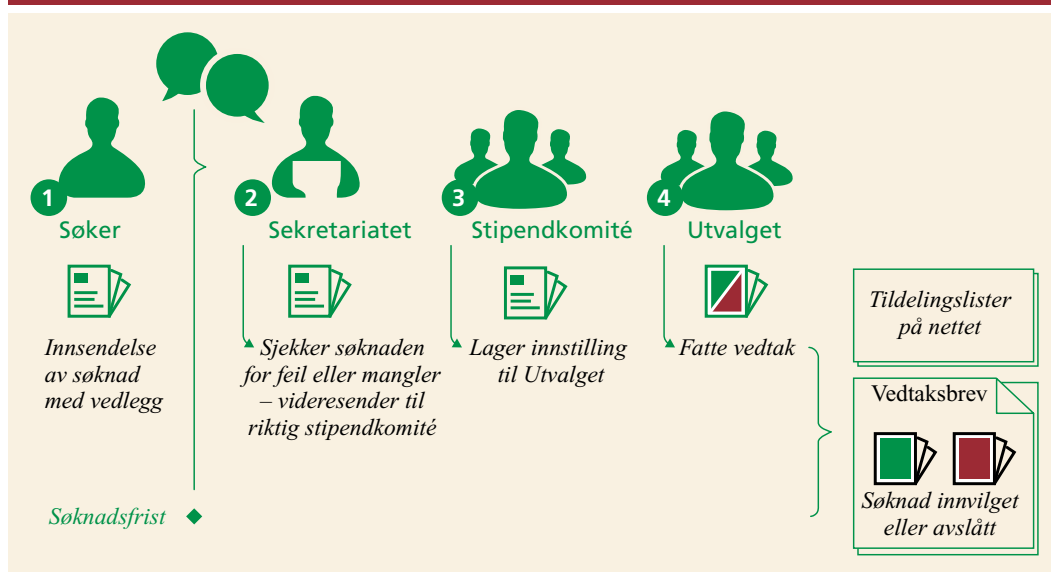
1 Søker

Innsendelse av søknad med vedlegg

Søknadsfrist

2 Sekretariatet

Sjekker søknaden for feil eller mangler – videresender til riktig stipendkomité

3 Stipendkomité

Lager innstilling til Utvalget

4 Utvalget

Fatte vedtak

Tildelingslister på nettet

Vedtaksbrev

Søknad innvilget eller avslått